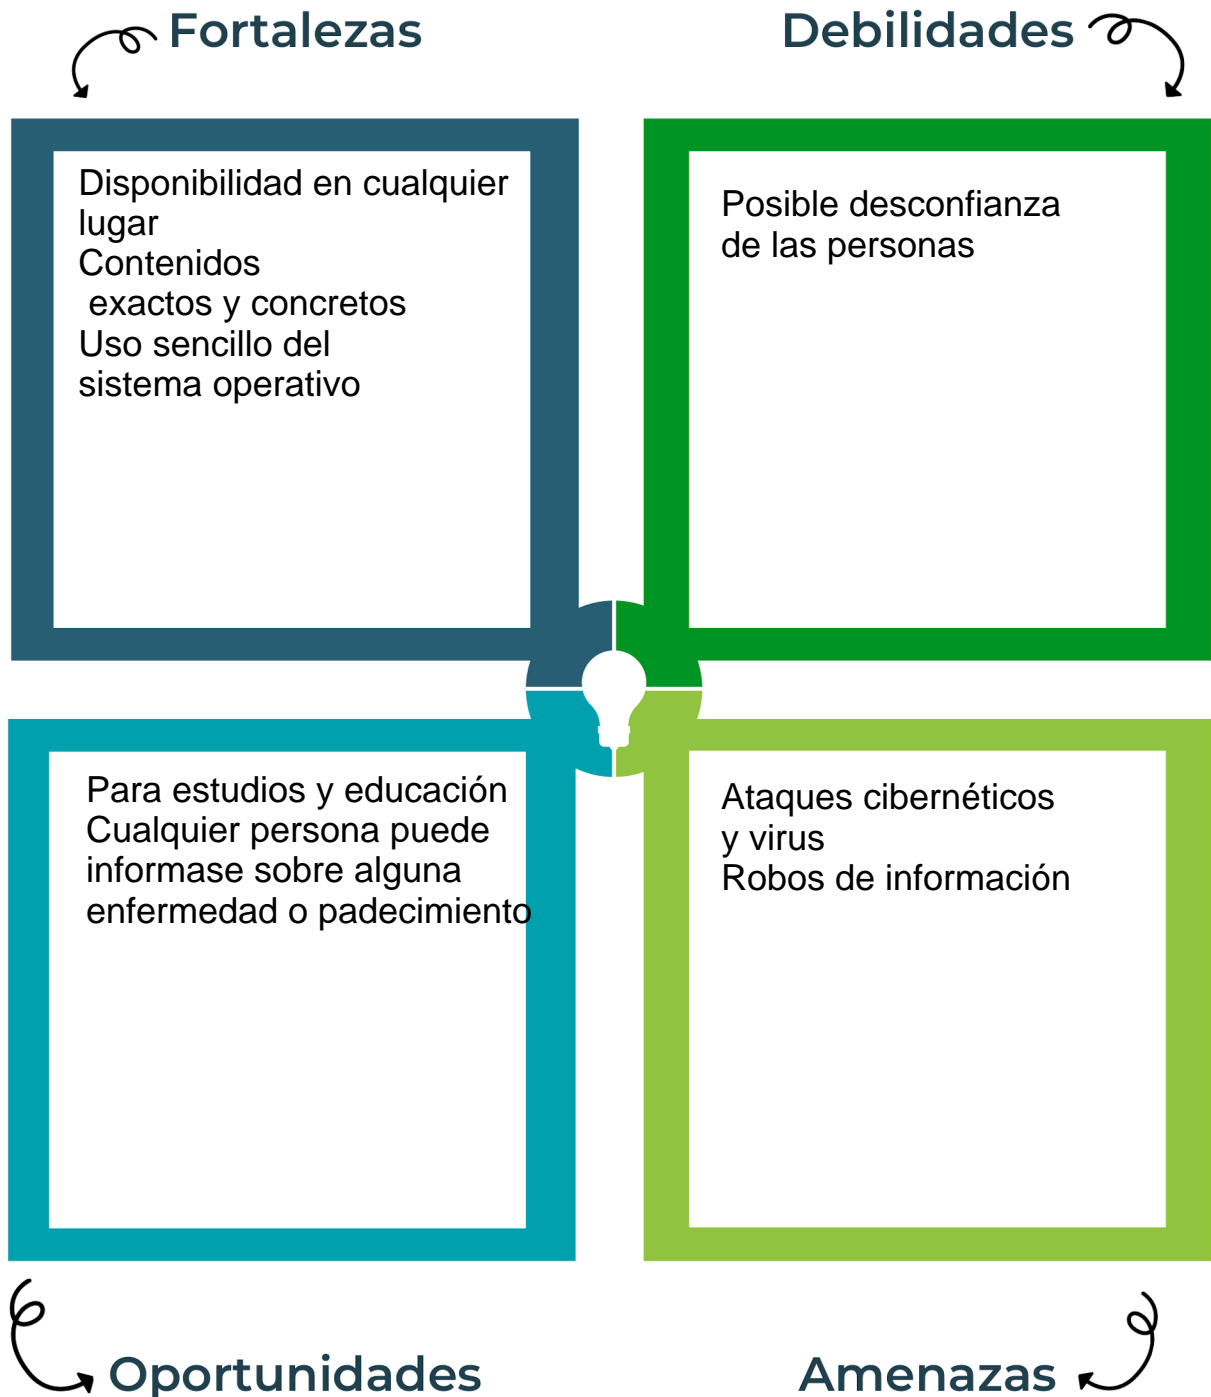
Fortalezas

Debilidades

Disponibilidad en cualquier lugar
Contenidos
exactos y concretos
Uso sencillo del sistema operativo

Posible desconfianza de las personas

Para estudios y educación
Cualquier persona puede informase sobre alguna enfermedad o padecimiento

Ataques cibernéticos y virus
Robos de información

Oportunidades

Amenazas